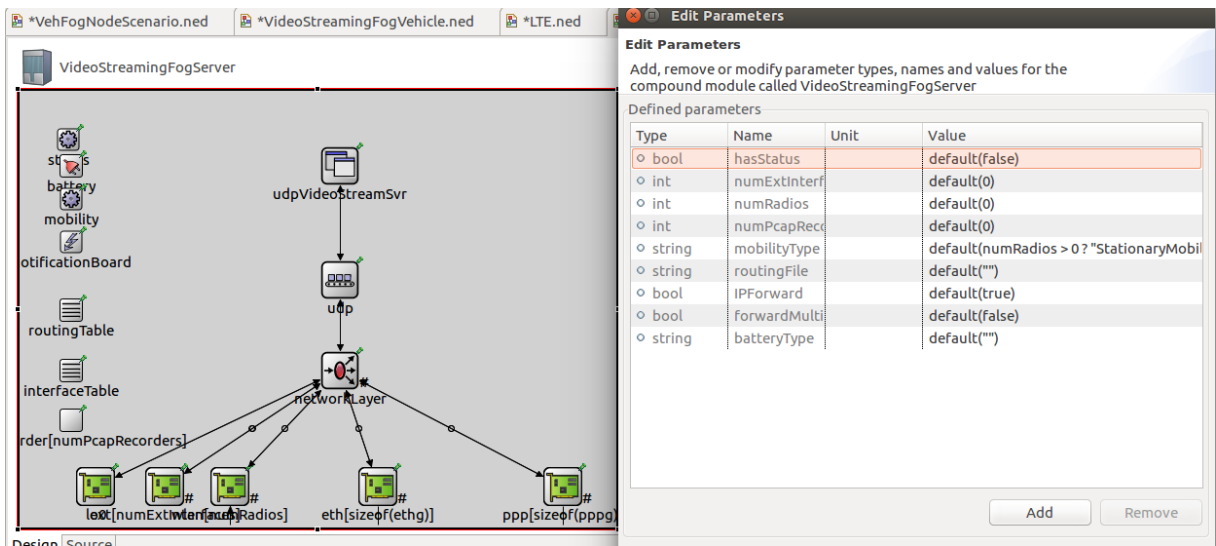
*VehFogNodeScenario.ned *VideoStreamingFogVehicle.ned *LTE.ned

VideoStreamingFogServer

status
battery
mobility
otificationBoard
routingTable
interfaceTable
rder[numPcapRecorders]

udpVideoStreamSvr
udp
networkLayer

lo0 ext[numExtInterfaces] wlan[numRadios] eth[sizeof(ethg)] ppp[sizeof(pppg)]

Design Source

Edit Parameters

Edit Parameters

Add, remove or modify parameter types, names and values for the compound module called VideoStreamingFogServer

Defined parameters

| Type | Name | Unit | Value |
|---|---|---|---|
| bool | hasStatus | | default(false) |
| int | numExtInterf | | default(0) |
| int | numRadios | | default(0) |
| int | numPcapReco | | default(0) |
| string | mobilityType | | default(numRadios > 0 ? "StationaryMobil |
| string | routingFile | | default("") |
| bool | IPForward | | default(true) |
| bool | forwardMulti | | default(false) |
| string | batteryType | | default("") |

Add Remove